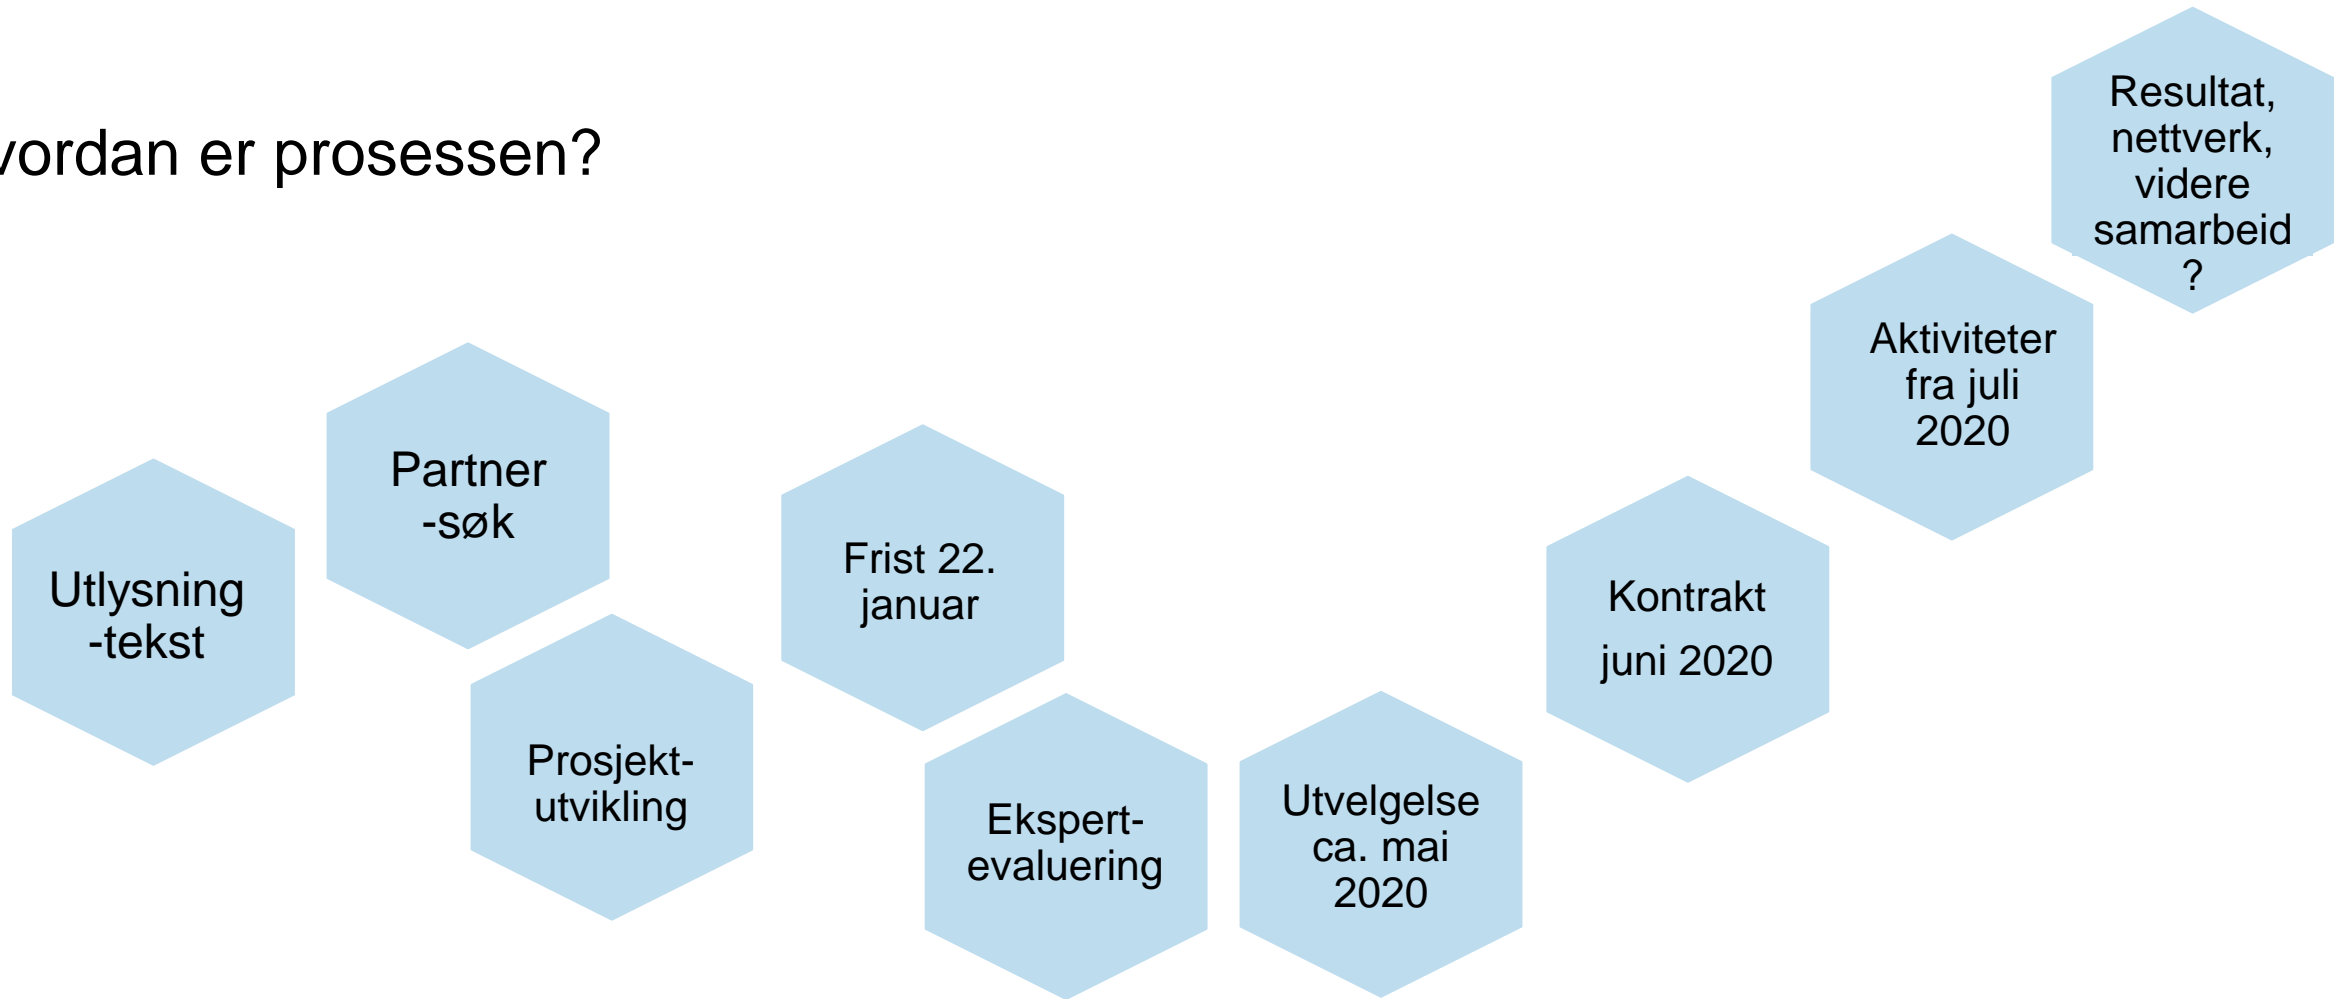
vordan er prosessen?

Utlysning -tekst

Partner -søk

Prosjekt-utvikling

Frist 22. januar

Ekspert-evaluering

Utvelgelse ca. mai 2020

Kontrakt

juni 2020

Aktiviteter fra juli 2020

Resultat, nettverk, videre samarbeid ?